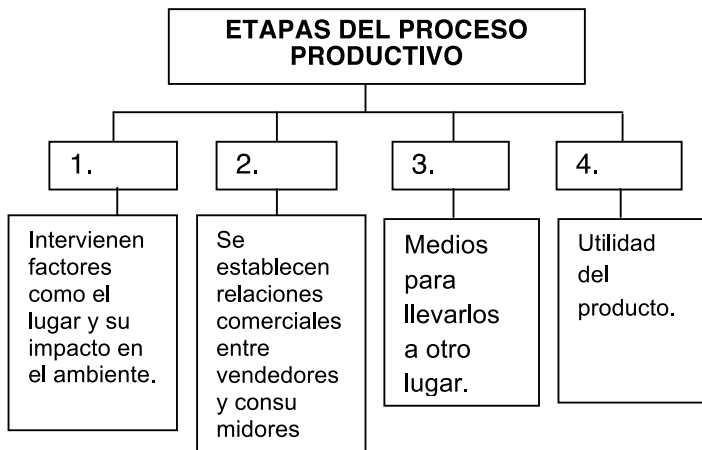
ETAPAS DEL PROCESO PRODUCTIVO

1.

2.

3.

4.

Intervienen factores como el lugar y su impacto en el ambiente.

Se establecen relaciones comerciales entre vendedores y consumidores

Medios para llevarlos a otro lugar.

Utilidad del producto.